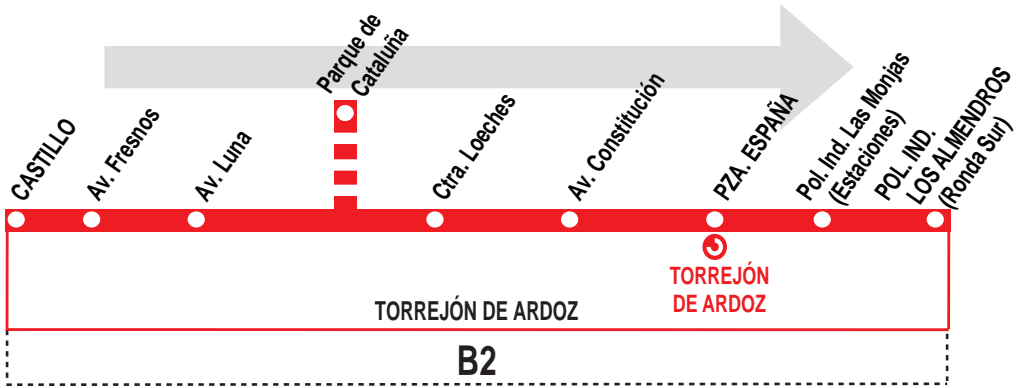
Parque de Cataluña

CASTILLO

Av. Fresnos

Av. Luna

Ctra. Loeches

Av. Constitución

PZA. ESPAÑA

Pol. Ind. Las Monjas (Estaciones)

POL. IND. LOS ALMENDROS (Ronda Sur)

TORREJÓN DE ARDOZ

TORREJÓN DE ARDOZ

B2